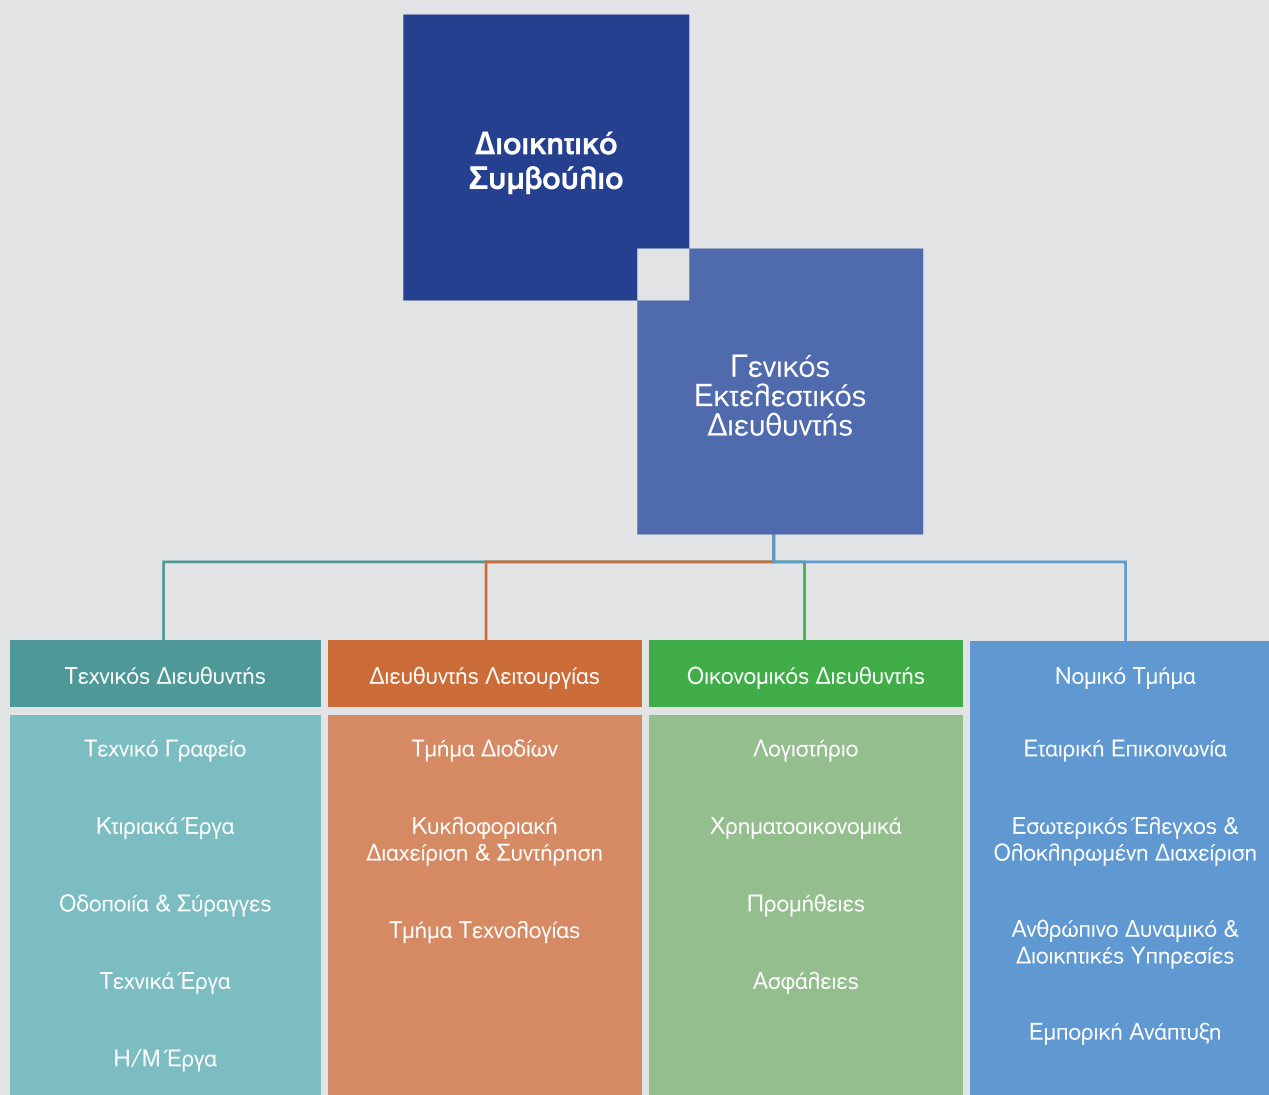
Διοικητικό Συμβούλιο

Γενικός Εκτελεστικός Διευθυντής

Τεχνικός Διευθυντής

Τεχνικό Γραφείο

Κτιριακά Έργα

Οδοποιία & Σύραγγες

Τεχνικά Έργα

Η/Μ Έργα

Διευθυντής Λειτουργίας

Τμήμα Διοδίων

Κυκλοφοριακή Διαχείριση & Συντήρηση

Τμήμα Τεχνολογίας

Οικονομικός Διευθυντής

Λογιστήριο

Χρηματοοικονομικά

Προμήθειες

Ασφάλειες

Νομικό Τμήμα

Εταιρική Επικοινωνία

Εσωτερικός Έλεγχος & Ολοκληρωμένη Διαχείριση

Ανθρώπινο Δυναμικό & Διοικητικές Υπηρεσίες

Εμπορική Ανάπτυξη